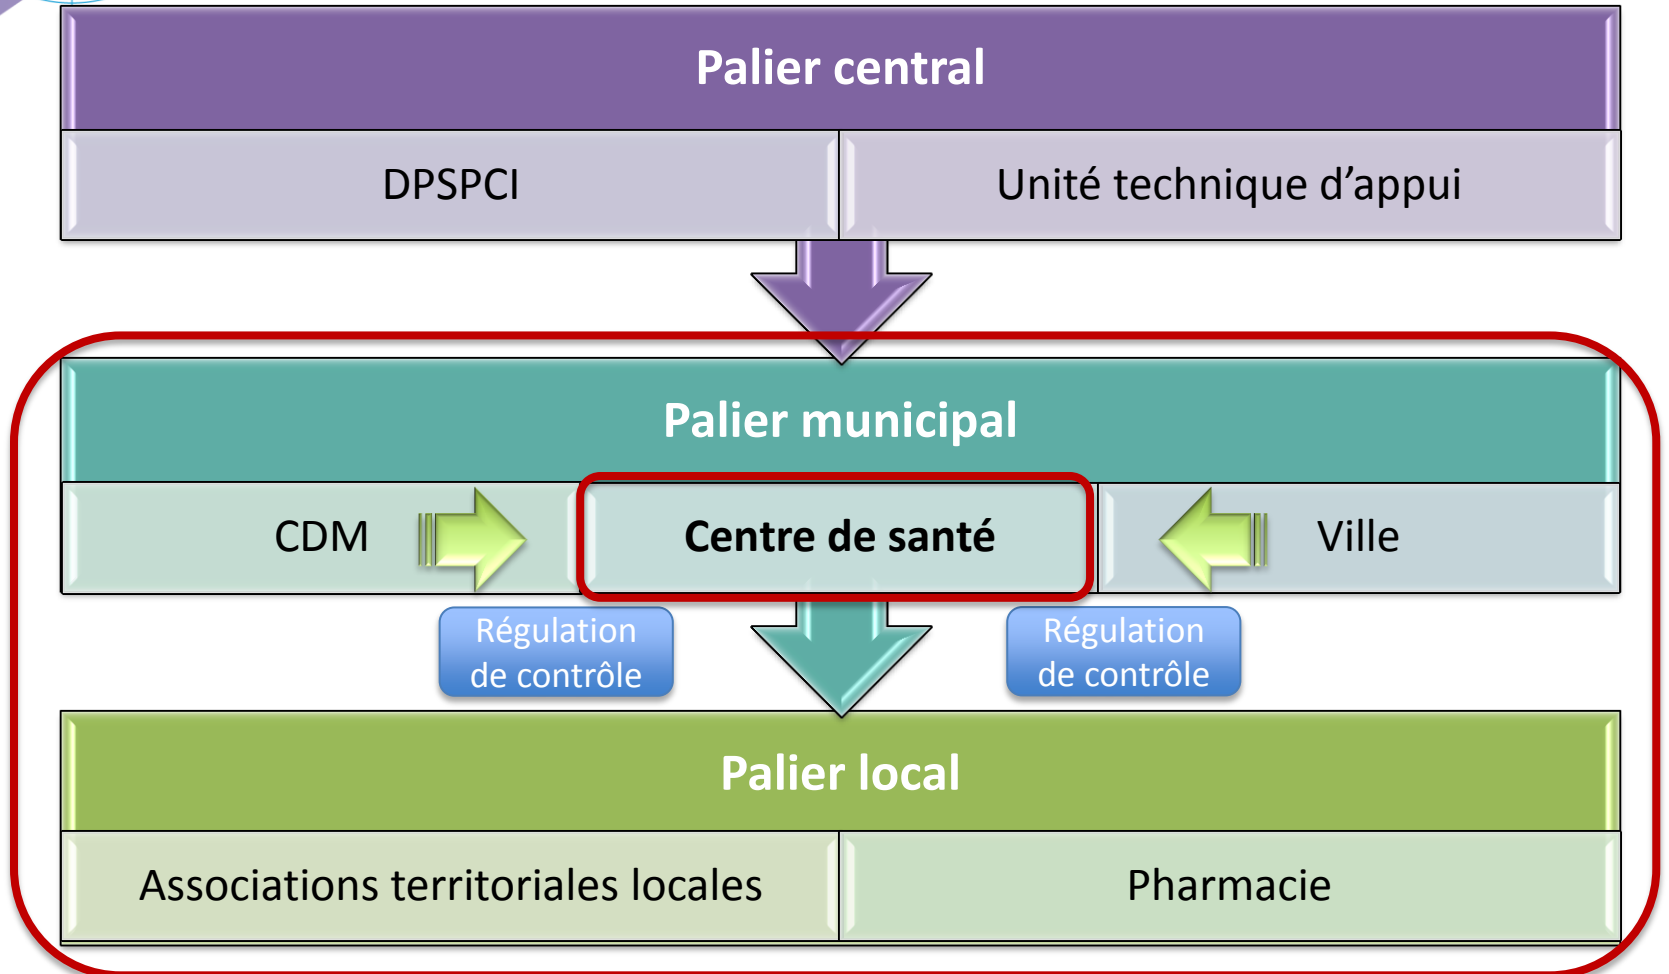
Palier central

DPSPCI

Unité technique d'appui

Palier municipal

CDM

Centre de santé

Ville

Régulation de contrôle

Régulation de contrôle

Palier local

Associations territoriales locales

Pharmacie